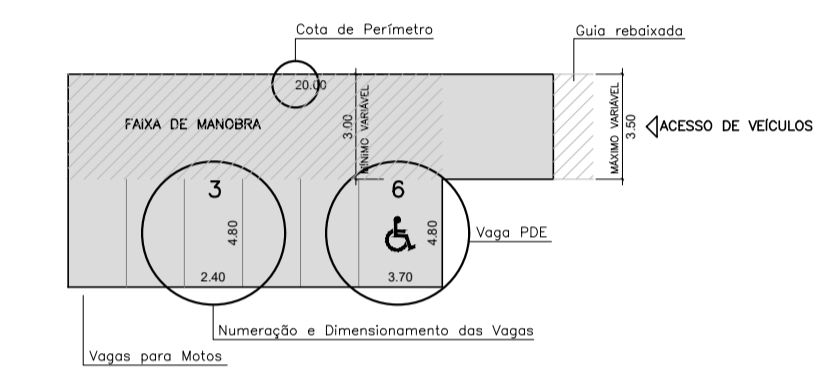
Cota de Perímetro

Guia rebaixada

20.00

FAIXA DE MANOBRA

3.00
MÍNIMO VARIÁVEL

MÁXIMO VARIÁVEL
3.50

ACESSO DE VEÍCULOS

3

4.80

2.40

6

4.80

3.70

Vaga PDE

Numeração e Dimensionamento das Vagas

Vagas para Motos